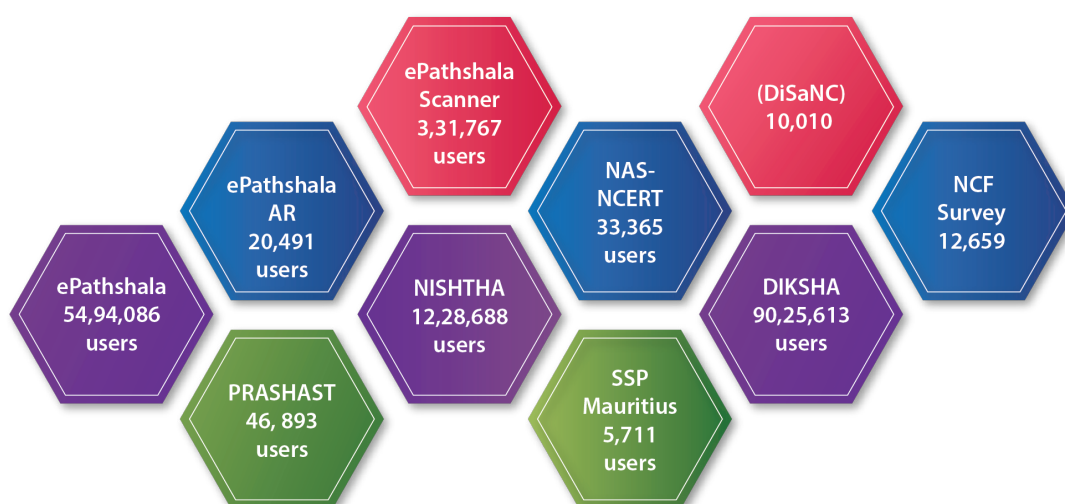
ePathshala
Scanner
3,31,767
users

(DiSaNC)
10,010

ePathshala
AR
20,491
users

NAS-
NCERT
33,365
users

NCF
Survey
12,659

ePathshala
54,94,086
users

NISHTHA
12,28,688
users

DIKSHA
90,25,613
users

PRASHAST
46, 893
users

SSP
Mauritius
5,711
users